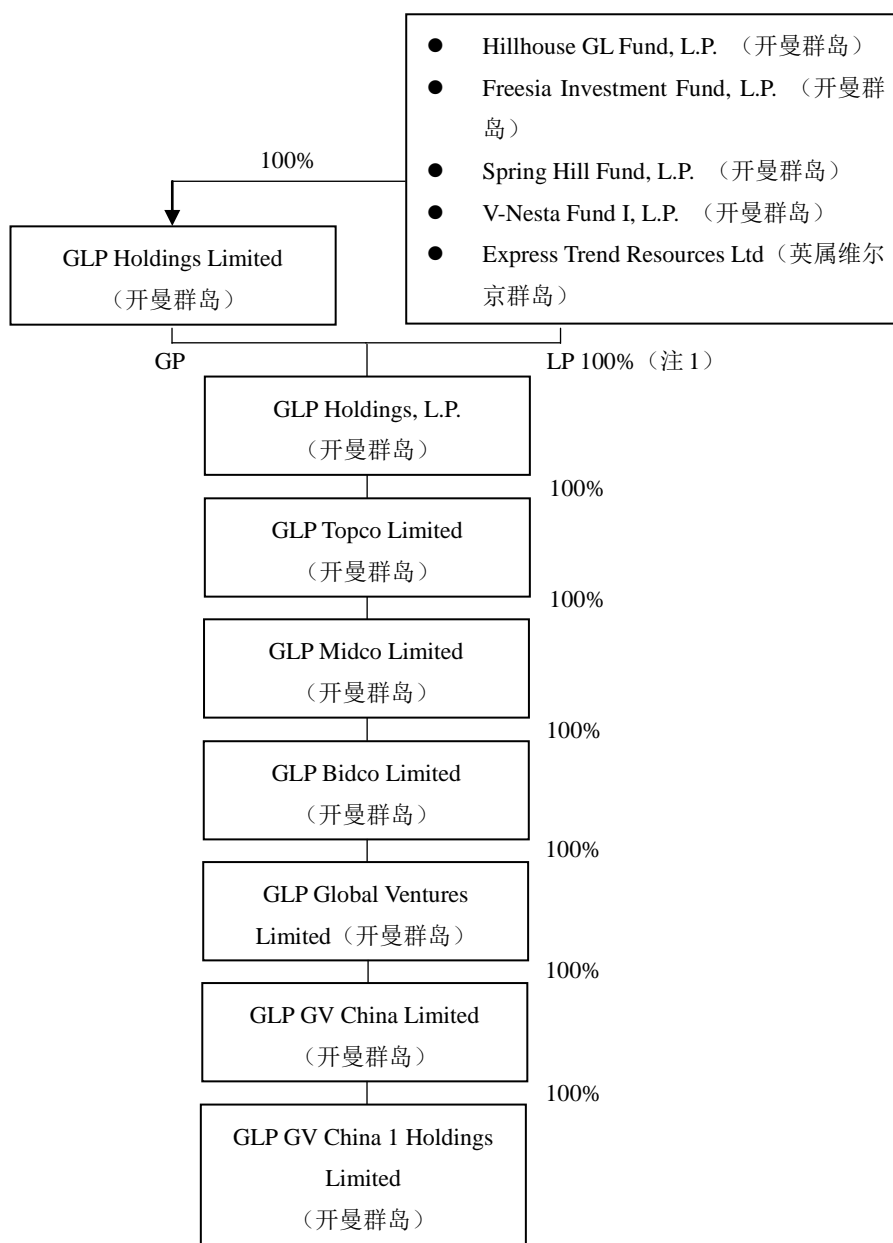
- Hillhouse GL Fund, L.P. （开曼群岛）
- Freesia Investment Fund, L.P. （开曼群岛）
- Spring Hill Fund, L.P. （开曼群岛）
- V-Nesta Fund I, L.P. （开曼群岛）
- Express Trend Resources Ltd（英属维尔京群岛）

100%

GLP Holdings Limited （开曼群岛）

GP

LP 100%（注 1）

GLP Holdings, L.P. （开曼群岛）

100%

GLP Topco Limited （开曼群岛）

100%

GLP Midco Limited （开曼群岛）

100%

GLP Bidco Limited （开曼群岛）

100%

GLP Global Ventures Limited（开曼群岛）

100%

GLP GV China Limited （开曼群岛）

100%

GLP GV China 1 Holdings Limited （开曼群岛）